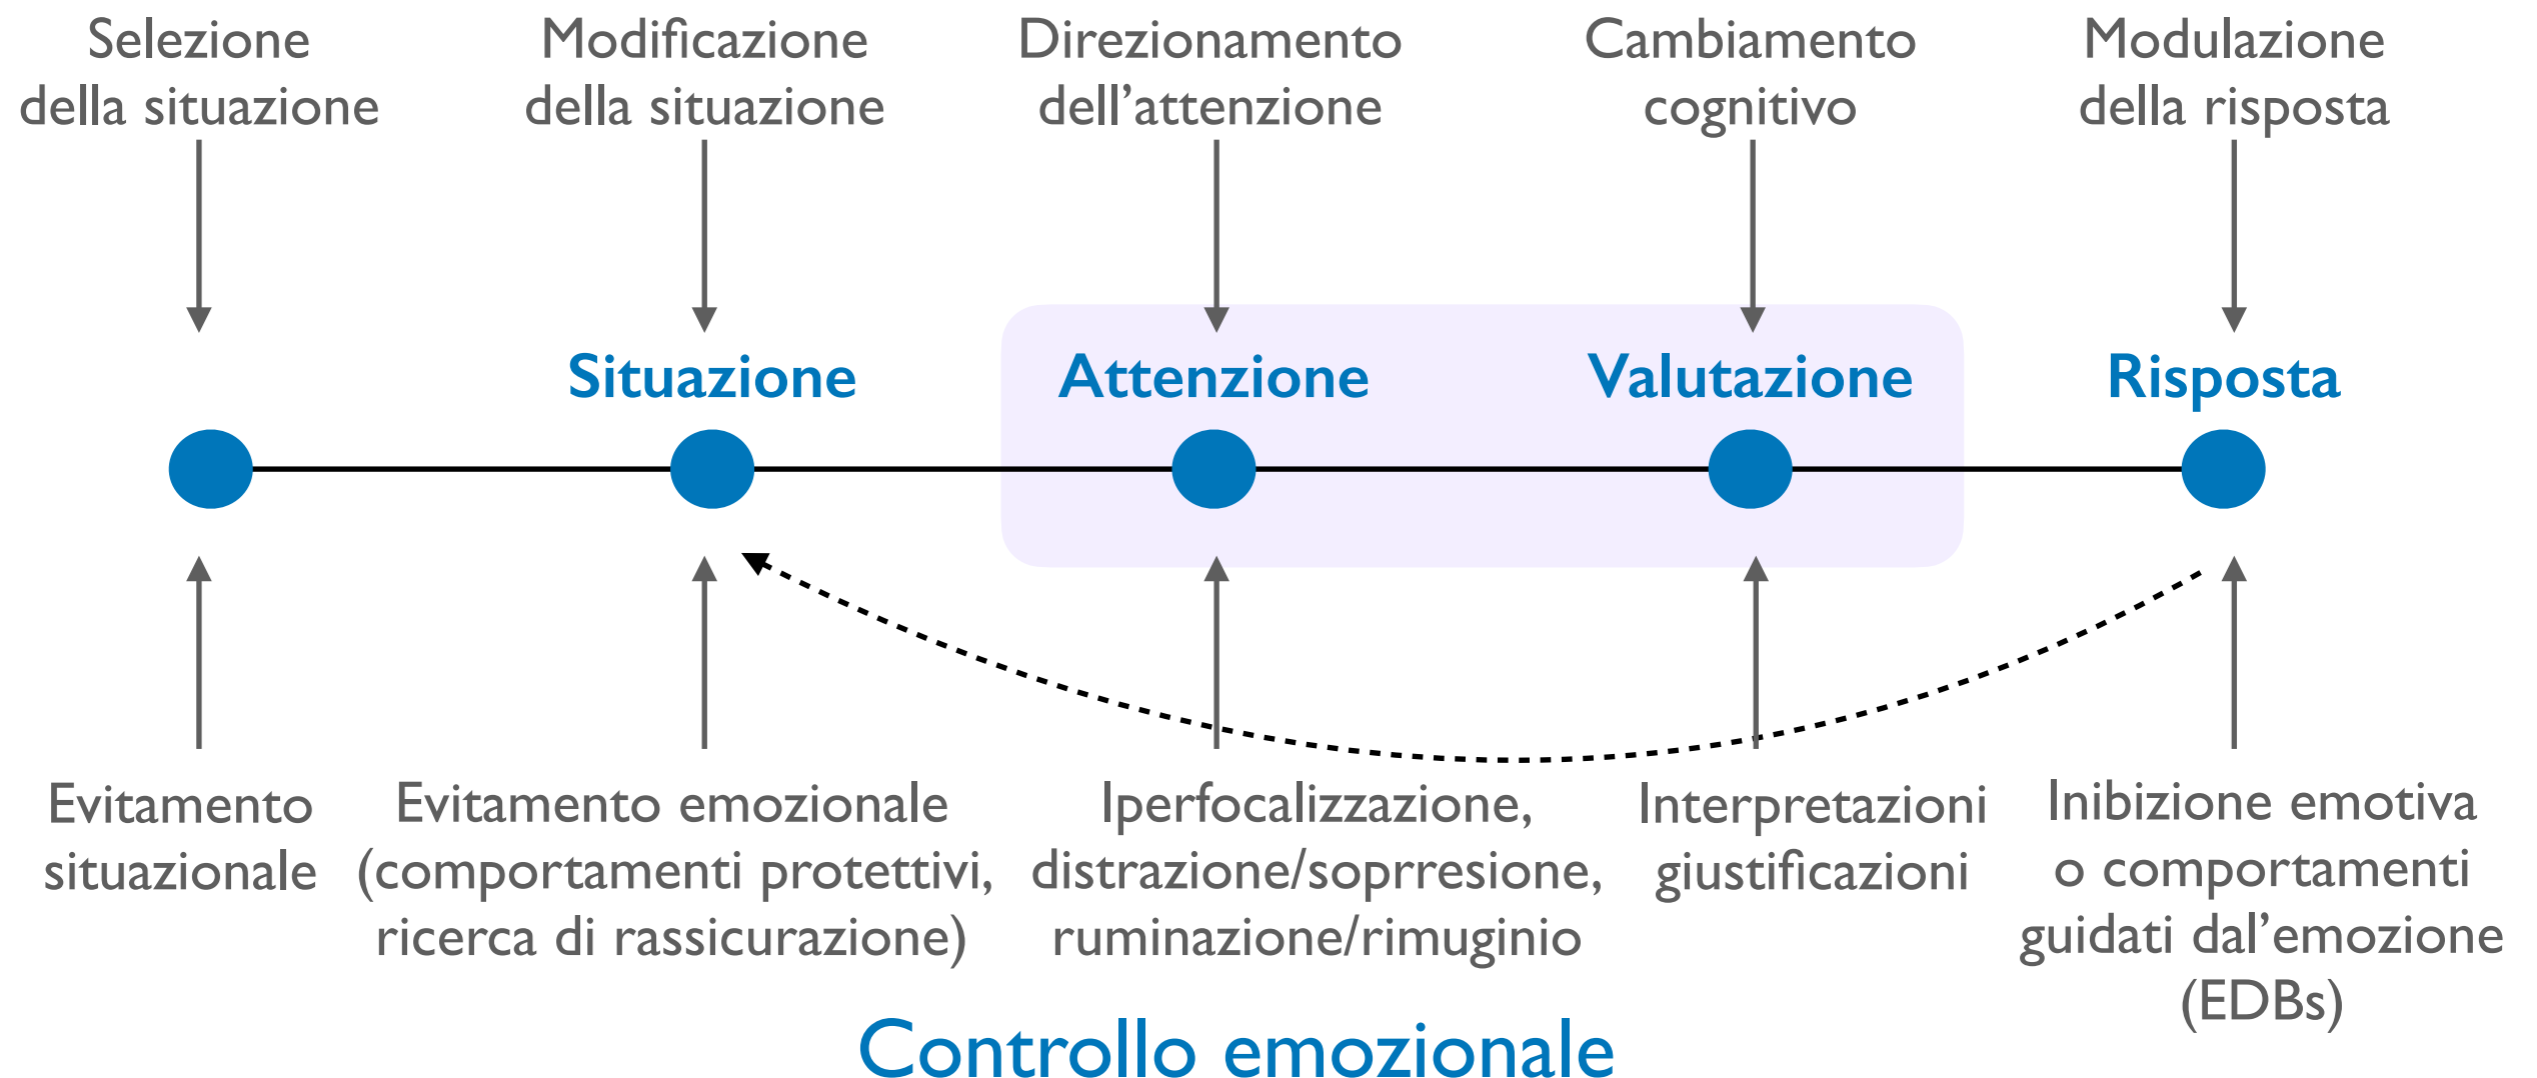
Selezione della situazione

Modificazione della situazione

Direzionamento dell'attenzione

Cambiamento cognitivo

Modulazione della risposta

Situazione

Attenzione

Valutazione

Risposta

Evitamento situazionale

Evitamento emozionale (comportamenti protettivi, ricerca di rassicurazione)

Iperfocalizzazione, distrazione/soprresione, ruminazione/rimuginio

Interpretazioni giustificazioni

Inibizione emotiva o comportamenti guidati dal'emozione (EDBs)

Controllo emozionale